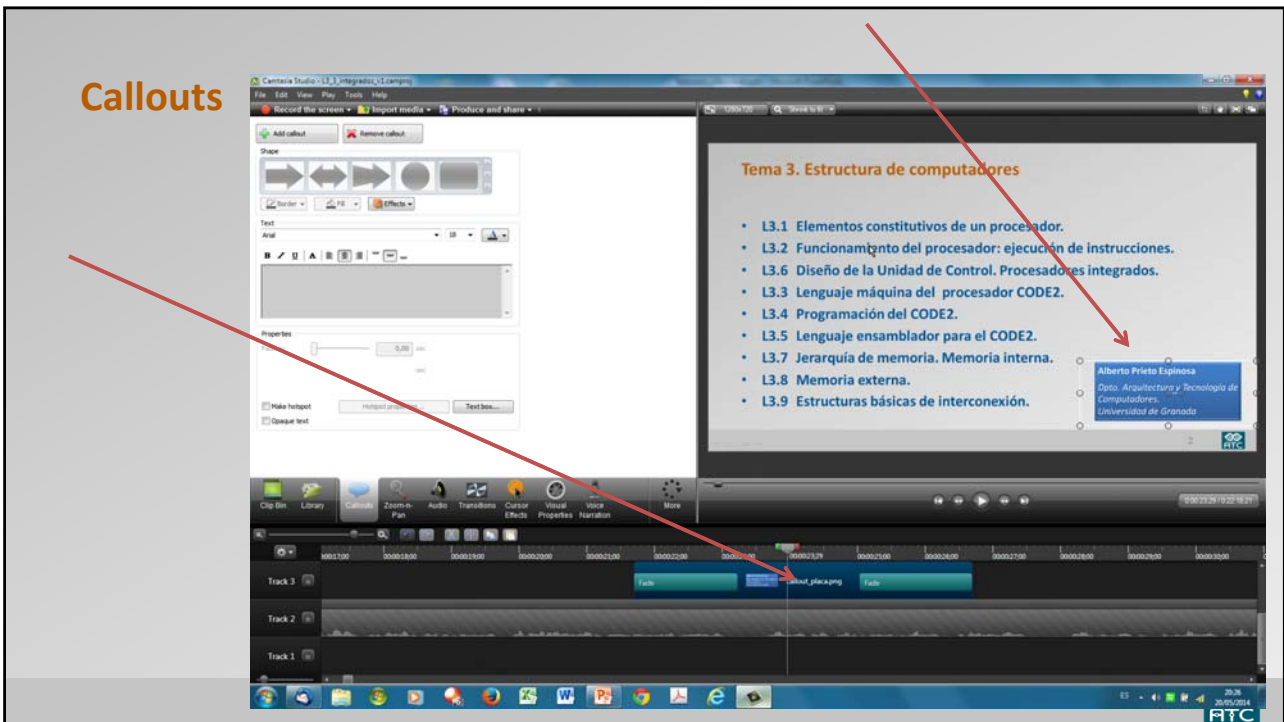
Callouts

Camtasia Studio - L3_3_integrados_v1.camproj

File Edit View Play Tools Help

Record the screen Import media Produce and share

Add callout Remove callout

Shape

Border Fill Effects

Text

Arial 18

B I U A

Properties

0,00 sec

sec

Make hotspot Hotspot properties... Text box...

Opaque text

Tema 3. Estructura de computadores

• L3.1 Elementos constitutivos de un procesador.
• L3.2 Funcionamiento del procesador: ejecución de instrucciones.
• L3.6 Diseño de la Unidad de Control. Procesadores integrados.
• L3.3 Lenguaje máquina del procesador CODE2.
• L3.4 Programación del CODE2.
• L3.5 Lenguaje ensamblador para el CODE2.
• L3.7 Jerarquía de memoria. Memoria interna.
• L3.8 Memoria externa.
• L3.9 Estructuras básicas de interconexión.

Alberto Prieto Espinosa
Dpto. Arquitectura y Tecnología de Computadores.
Universidad de Granada

ATC

Clip Bin Library Callouts Zoom-n-Pan Audio Transitions Cursor Effects Visual Properties Voice Narration More

Track 3 Fade callout_placa.png Fade

Track 2

Track 1

20:26
20/05/2014

ATC